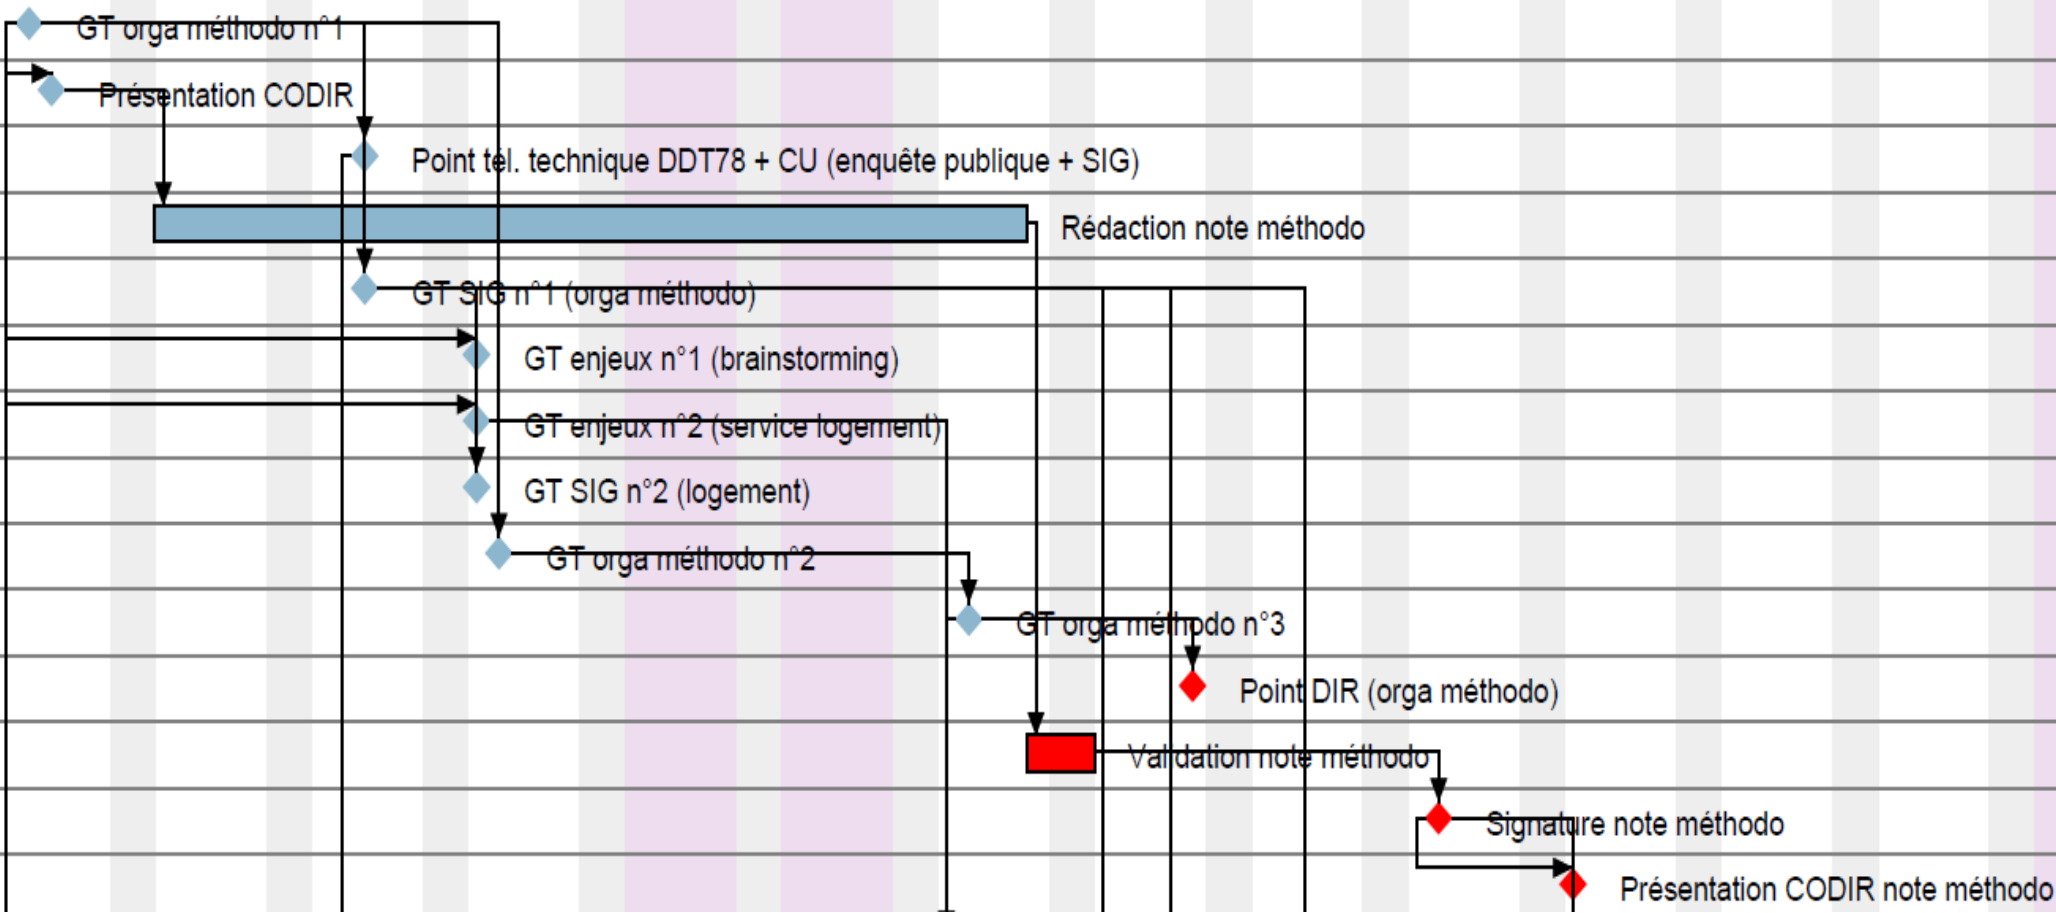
GT orga méthodo n°1

Présentation CODIR

Point tél. technique DDT78 + CU (enquête publique + SIG)

Rédaction note méthodo

GT SIG n°1 (orga méthodo)

GT enjeux n°1 (brainstorming)

GT enjeux n°2 (service logement)

GT SIG n°2 (logement)

GT orga méthodo n°2

GT orga méthodo n°3

Point DIR (orga méthodo)

Validation note méthodo

Signature note méthodo

Présentation CODIR note méthodo